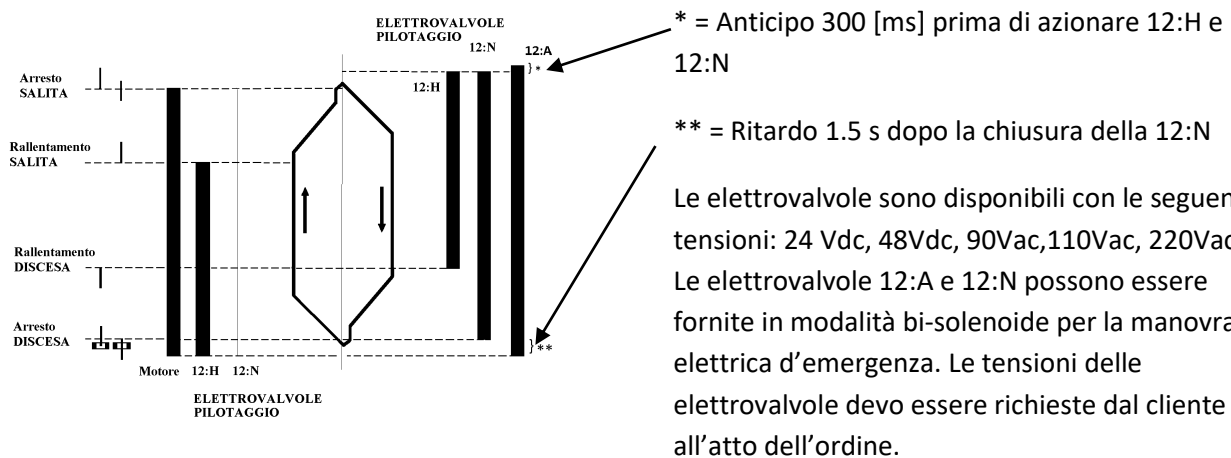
ELETTROVALVOLE PILOTAGGIO

12:N

12:A

12:H

}*

Arresto SALITA

Rallentamento SALITA

Rallentamento DISCESA

Arresto DISCESA

}**

Motore 12:H 12:N

ELETTROVALVOLE PILOTAGGIO

* = Anticipo 300 [ms] prima di azionare 12:H e 12:N

** = Ritardo 1.5 s dopo la chiusura della 12:N

Le elettrovalvole sono disponibili con le seguen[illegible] tensioni: 24 Vdc, 48Vdc, 90Vac,110Vac, 220Vac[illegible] Le elettrovalvole 12:A e 12:N possono essere fornite in modalità bi-solenoide per la manovra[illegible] elettrica d'emergenza. Le tensioni delle elettrovalvole devo essere richieste dal cliente all'atto dell'ordine.